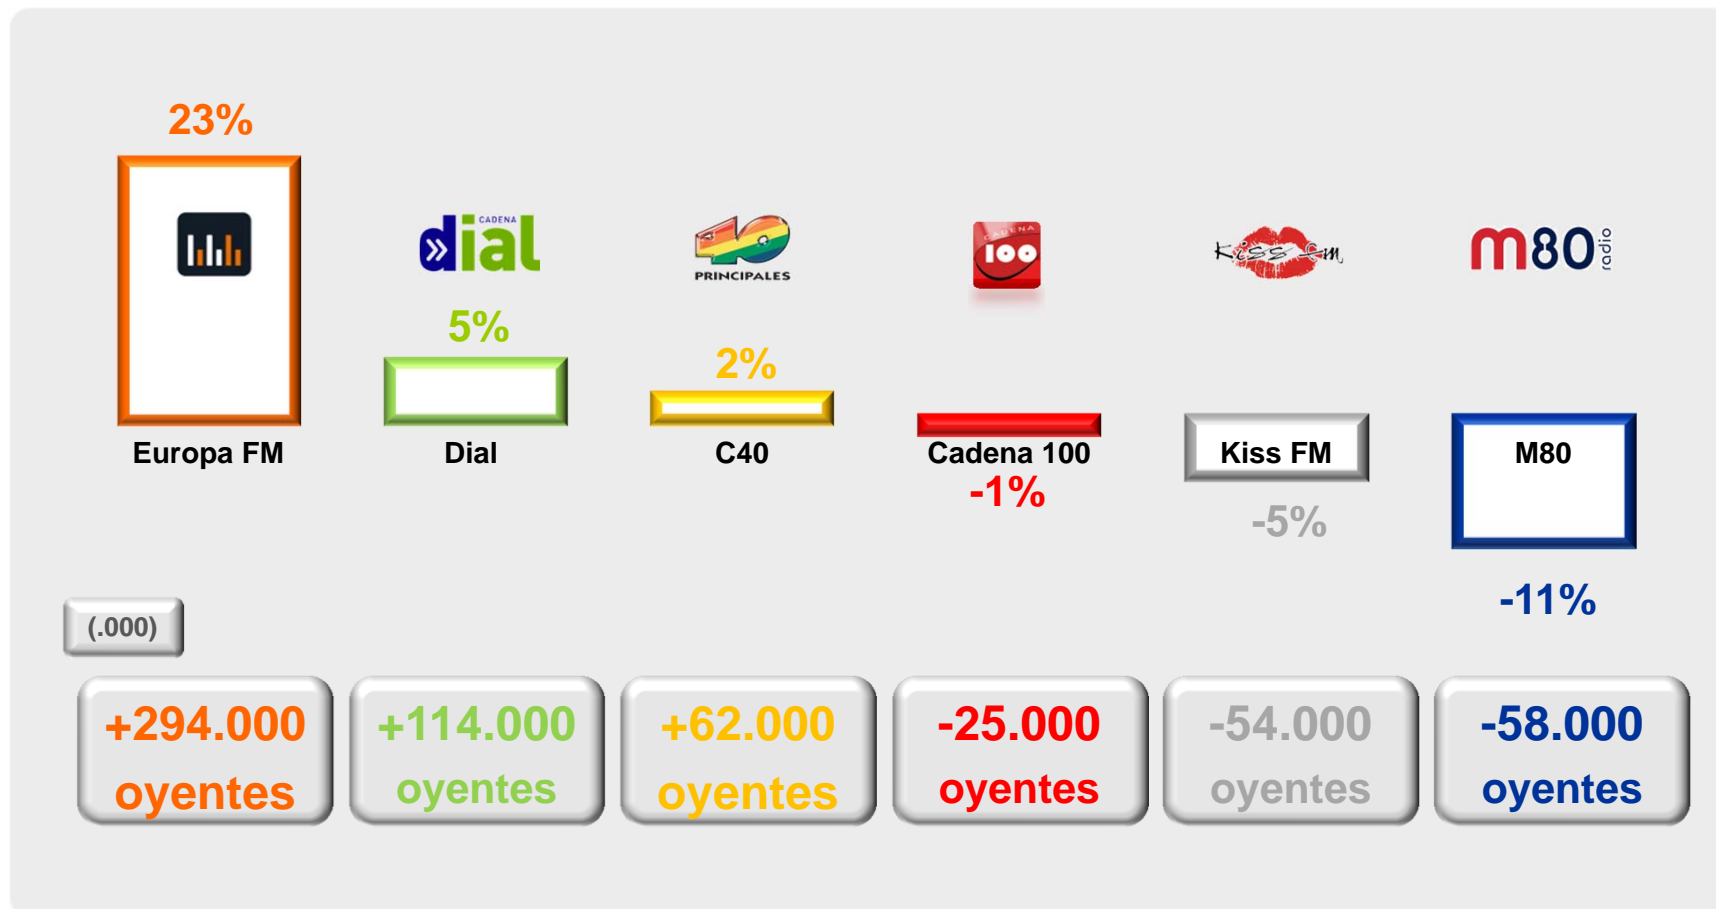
23%

Europa FM

CADENA dial

5%

Dial

40 PRINCIPALES

2%

C40

CADENA 100

Cadena 100

-1%

Kiss FM

Kiss FM

-5%

m80 radio

M80

-11%

(.000)

+294.000 oyentes

+114.000 oyentes

+62.000 oyentes

-25.000 oyentes

-54.000 oyentes

-58.000 oyentes